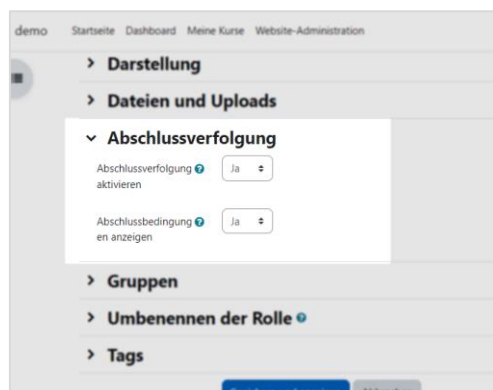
demo Startseite Dashboard Meine Kurse Website-Administration

> Darstellung

> Dateien und Uploads

⌄ Abschlussverfolgung

Abschlussverfolgung aktivieren Ja

Abschlussbedingungen anzeigen Ja

> Gruppen

> Umbenennen der Rolle

> Tags